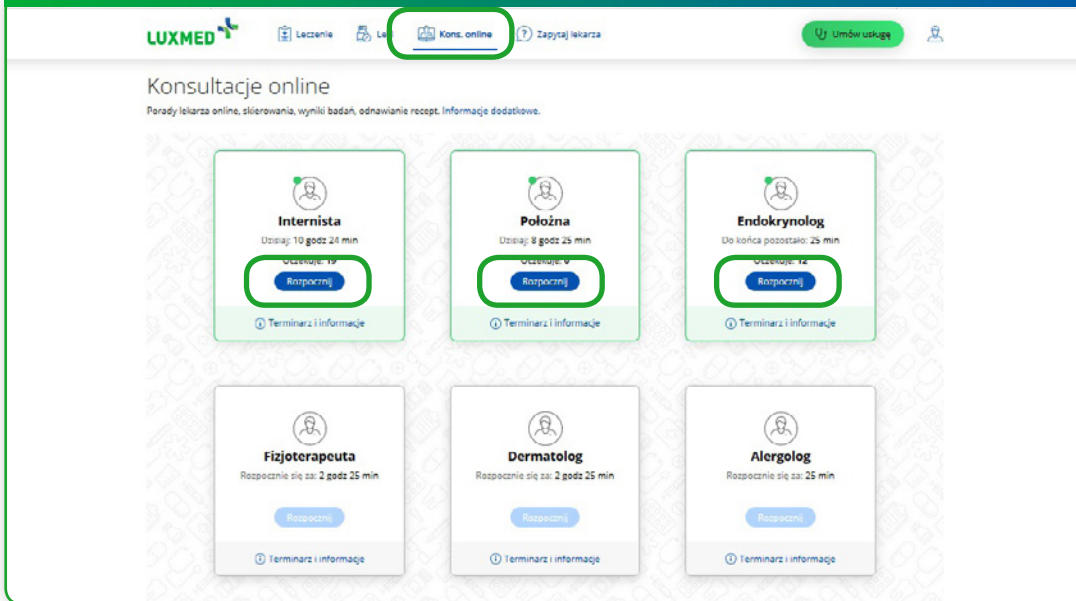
LUXMED

Leczenie

Le

Kons. online

Zapytaj lekarza

Umów usługę

Konsultacje online

Porady lekarza online, skierowania, wyniki badań, odnawianie recept. Informacje dodatkowe.

Internista
Dzisiaj: 10 godz 24 min
Oczekuje: 19
Rozpocznij
Terminarz i informacje

Położna
Dzisiaj: 8 godz 25 min
Oczekuje: 6
Rozpocznij
Terminarz i informacje

Endokrynolog
Do końca pozostało: 25 min
Oczekuje: 12
Rozpocznij
Terminarz i informacje

Fizjoterapeuta
Rozpocznie się za: 2 godz 25 min
Rozpocznij
Terminarz i informacje

Dermatolog
Rozpocznie się za: 2 godz 25 min
Rozpocznij
Terminarz i informacje

Alergolog
Rozpocznie się za: 25 min
Rozpocznij
Terminarz i informacje